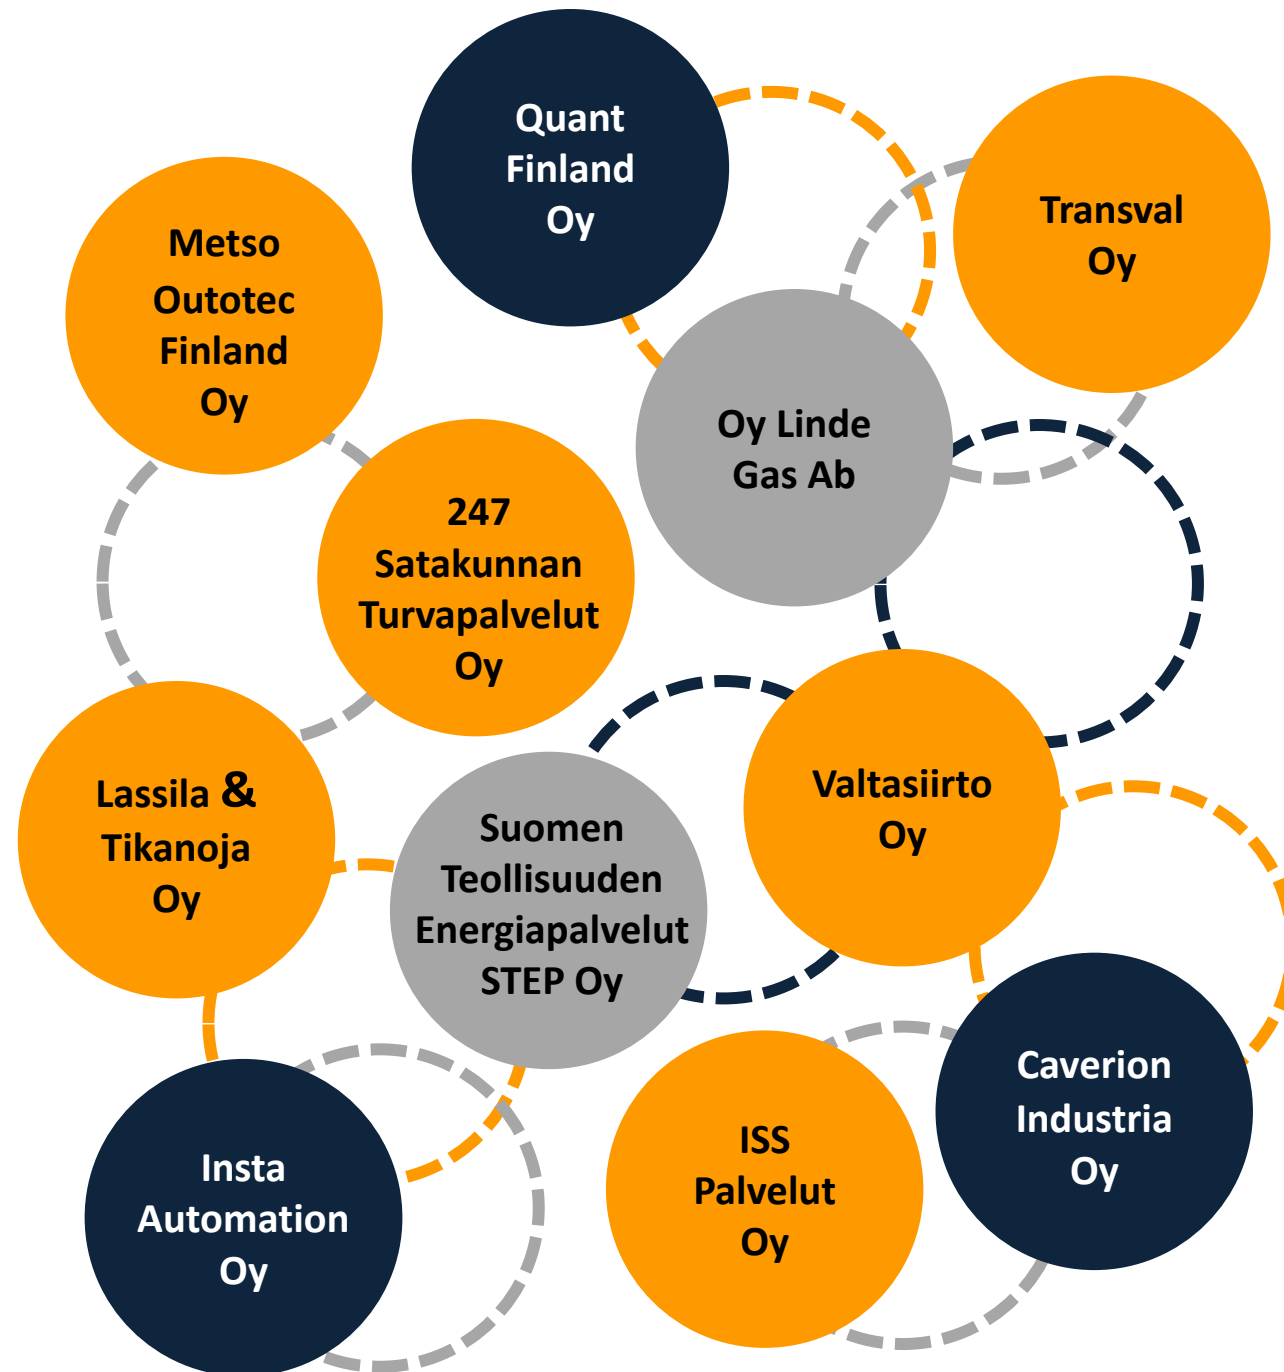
Quant Finland Oy

Transval Oy

Metso Outotec Finland Oy

Oy Linde Gas Ab

247 Satakunnan Turvapalvelut Oy

Lassila & Tikanoja Oy

Valtasiirto Oy

Suomen Teollisuuden Energiapalvelut STEP Oy

Caverion Industria Oy

ISS Palvelut Oy

Insta Automation Oy